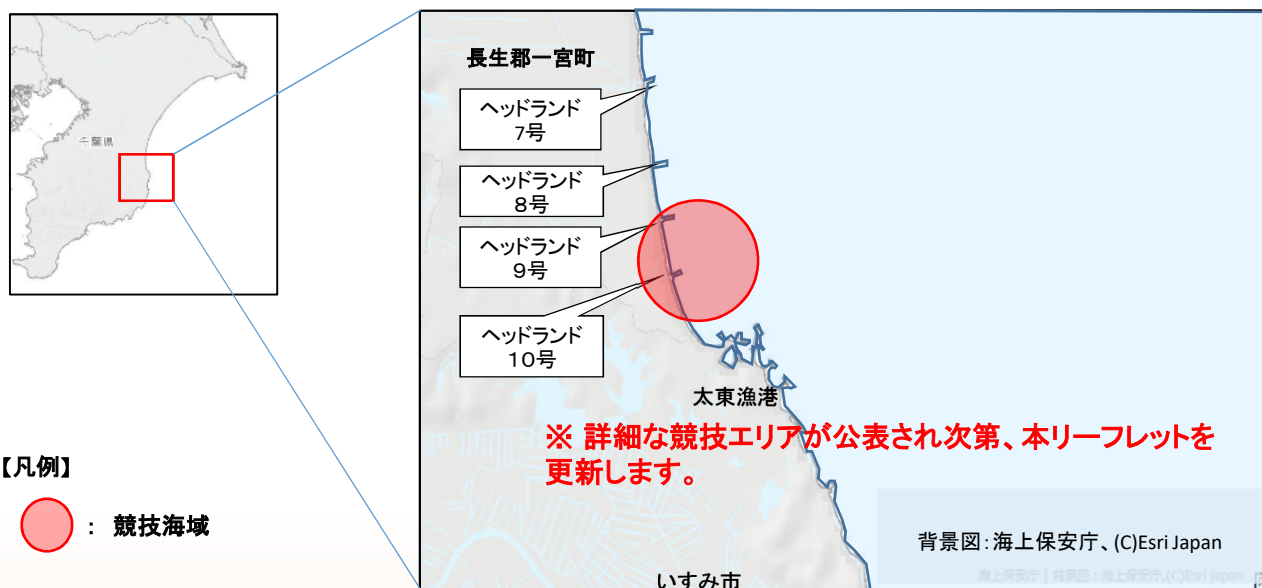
千葉県

長生郡一宮町

ヘッドランド
7号

ヘッドランド
8号

ヘッドランド
9号

ヘッドランド
10号

太東漁港

※ 詳細な競技エリアが公表され次第、本リーフレットを更新します。

【凡例】

： 競技海域

背景図：海上保安庁、(C)Esri Japan

いすみ市

海上保安庁 | 背景図：海上保安庁,(C)Esri Japan